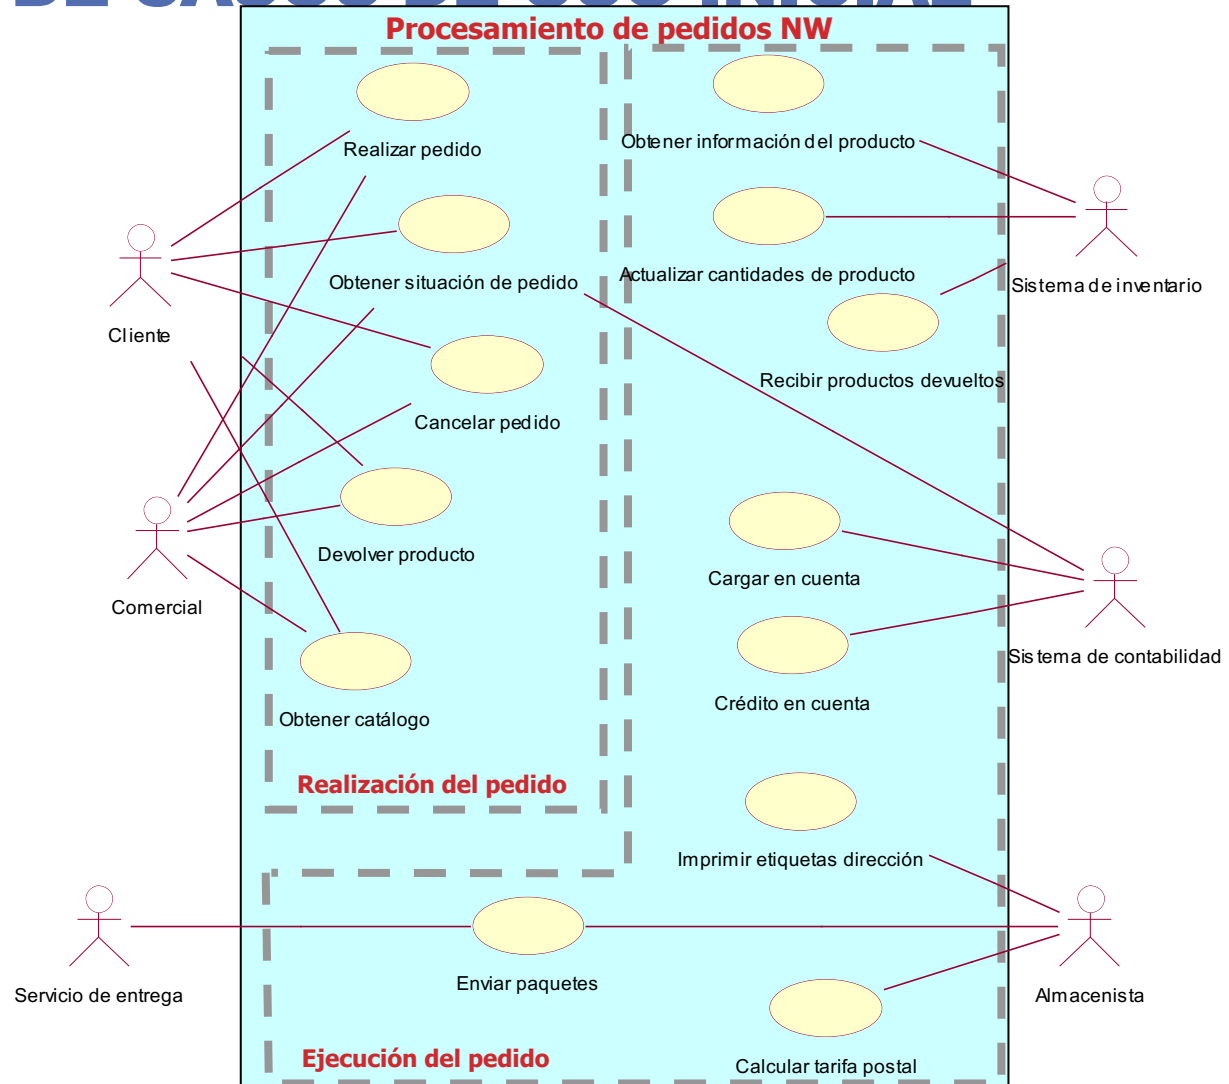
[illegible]

Procesamiento de pedidos NW

Realizar pedido

Obtener información del producto

Obtener situación de pedido

Actualizar cantidades de producto

Sistema de inventario

Cliente

Recibir productos devueltos

Cancelar pedido

Devolver producto

Cargar en cuenta

Comercial

Sistema de contabilidad

Crédito en cuenta

Obtener catálogo

Realización del pedido

Imprimir etiquetas dirección

Servicio de entrega

Enviar paquetes

Almacenista

Ejecución del pedido

Calcular tarifa postal